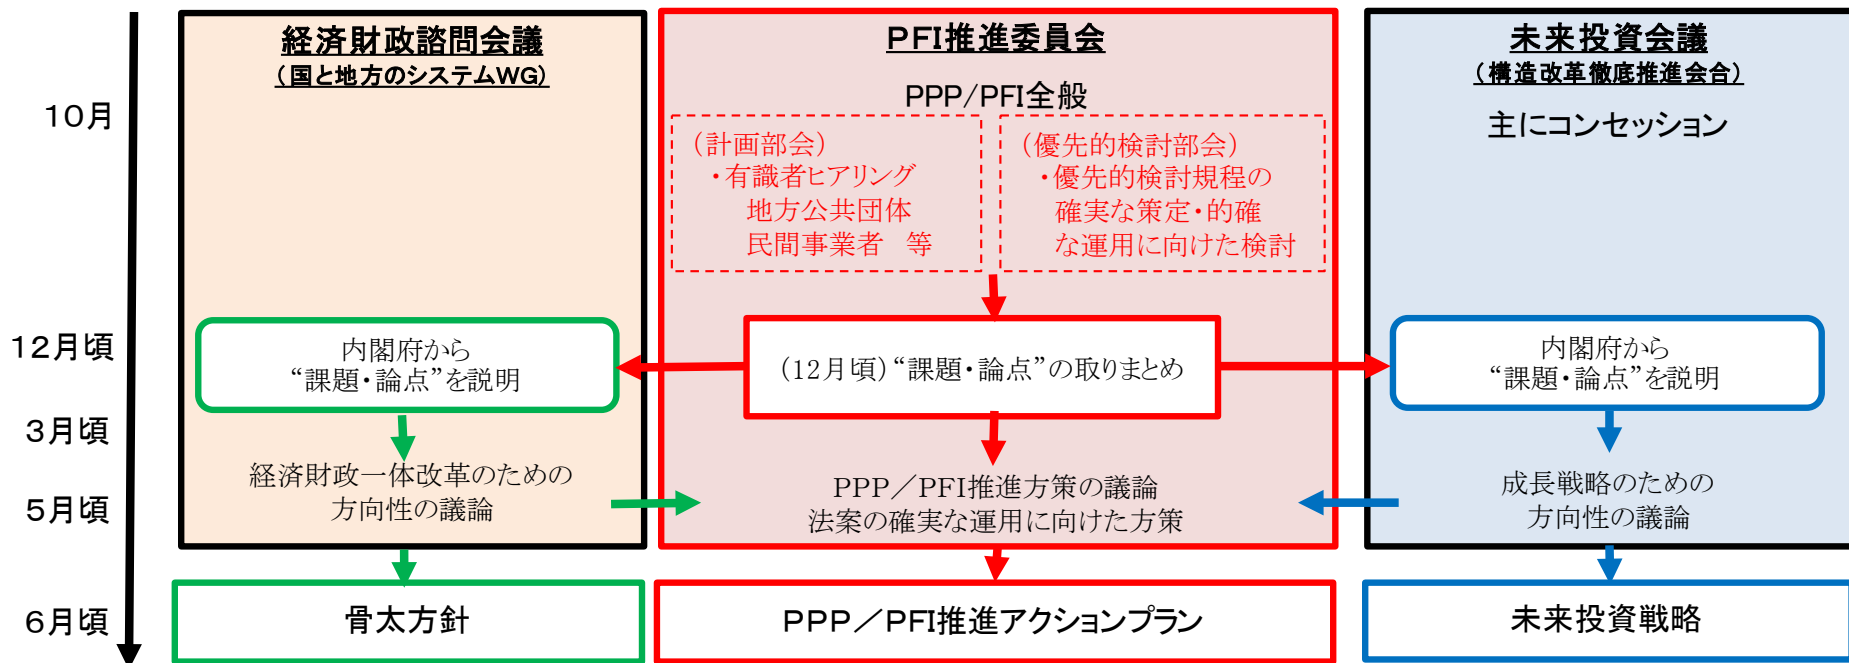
10月

12月頃

3月頃

5月頃

6月頃

経済財政諮問会議
（国と地方のシステムWG）

内閣府から
“課題・論点”を説明

経済財政一体改革のための
方向性の議論

骨太方針

PFI推進委員会

PPP/PFI全般

（計画部会）
・有識者ヒアリング
地方公共団体
民間事業者　等

（優先的検討部会）
・優先的検討規程の
確実な策定・的確
な運用に向けた検討

（12月頃）“課題・論点”の取りまとめ

PPP／PFI推進方策の議論
法案の確実な運用に向けた方策

PPP／PFI推進アクションプラン

未来投資会議
（構造改革徹底推進会合）

主にコンセッション

内閣府から
“課題・論点”を説明

成長戦略のための
方向性の議論

未来投資戦略